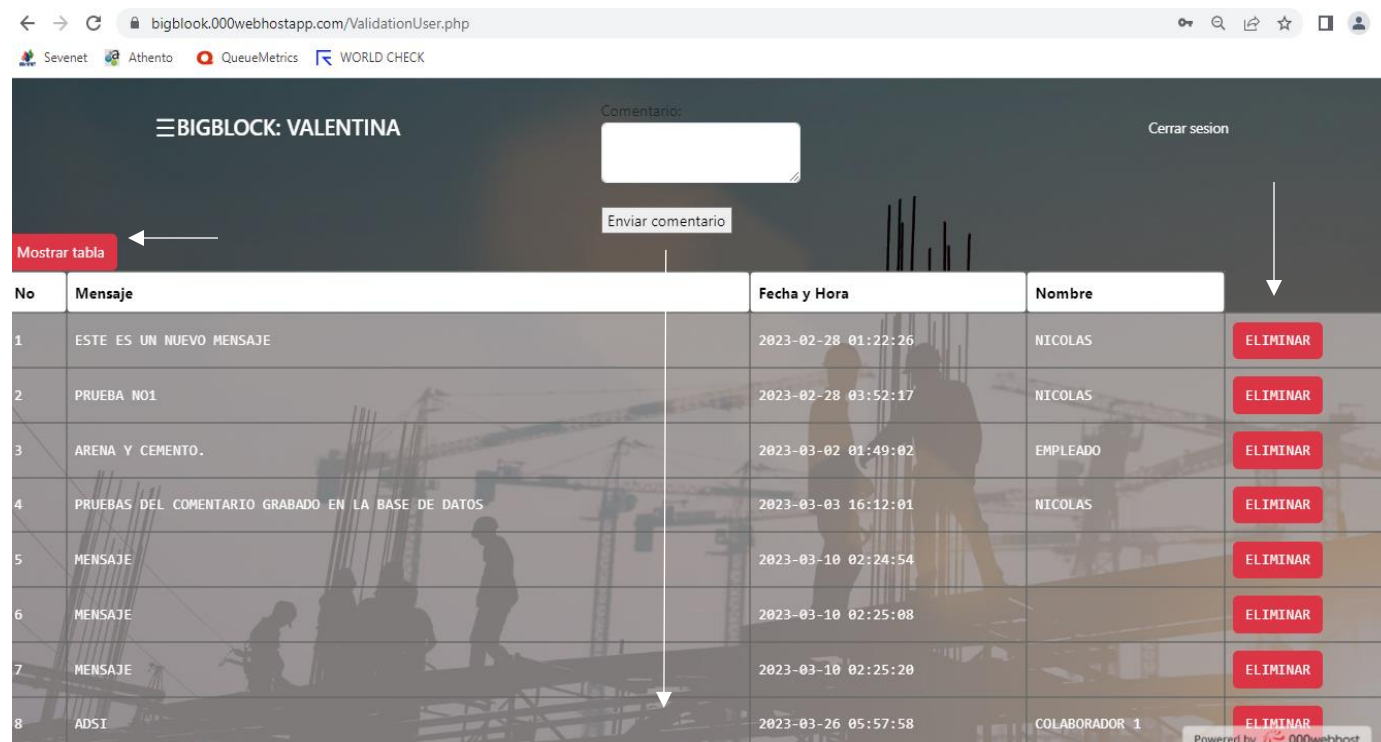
bigblook.000webhostapp.com/ValidationUser.php

Sevenet Athento QueueMetrics WORLD CHECK

☰BIGBLOCK: VALENTINA

Comentario:

Enviar comentario

Cerrar sesion

Mostrar tabla

| No | Mensaje | Fecha y Hora | Nombre | |
|---|---|---|---|---|
| 1 | ESTE ES UN NUEVO MENSAJE | 2023-02-28 01:22:26 | NICOLAS | ELIMINAR |
| 2 | PRUEBA NO1 | 2023-02-28 03:52:17 | NICOLAS | ELIMINAR |
| 3 | ARENA Y CEMENTO. | 2023-03-02 01:49:02 | EMPLEADO | ELIMINAR |
| 4 | PRUEBAS DEL COMENTARIO GRABADO EN LA BASE DE DATOS | 2023-03-03 16:12:01 | NICOLAS | ELIMINAR |
| 5 | MENSAJE | 2023-03-10 02:24:54 | | ELIMINAR |
| 6 | MENSAJE | 2023-03-10 02:25:08 | | ELIMINAR |
| 7 | MENSAJE | 2023-03-10 02:25:20 | | ELIMINAR |
| 8 | ADSI | 2023-03-26 05:57:58 | COLABORADOR 1 | ELIMINAR |

Powered by 000webhost